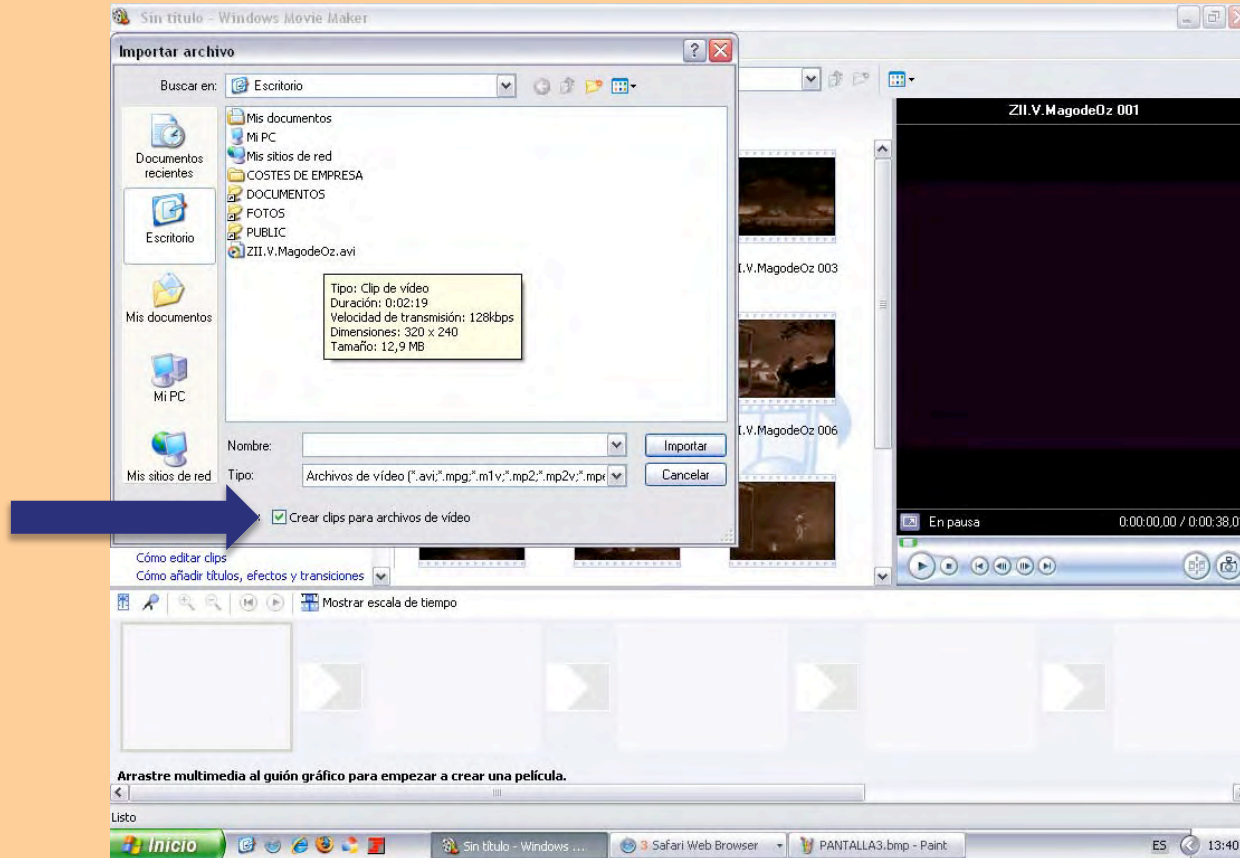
Sin título - Windows Movie Maker

Importar archivo

Buscar en: Escritorio

Documentos recientes
Escritorio
Mis documentos
Mi PC
Mis sitios de red

Mis documentos
Mi PC
Mis sitios de red
COSTES DE EMPRESA
DOCUMENTOS
FOTOS
PUBLIC
ZII.V.MagodeOz.avi

Tipo: Clip de vídeo
Duración: 0:02:19
Velocidad de transmisión: 128kbps
Dimensiones: 320 x 240
Tamaño: 12,9 MB

Nombre:
Importar
Tipo: Archivos de vídeo (*.avi;*.mpg;*.m1v;*.mp2;*.mp2v;*.mp
Cancelar

Crear clips para archivos de vídeo

I.V.MagodeOz 003
I.V.MagodeOz 006

ZII.V.MagodeOz 001

En pausa
0:00:00,00 / 0:00:38,0

Cómo editar clips
Cómo añadir títulos, efectos y transiciones

Mostrar escala de tiempo

Arrastre multimedia al guión gráfico para empezar a crear una película.

Listo

Inicio
Sin título - Windows ...
3 Safari Web Browser
PANTALLA3.bmp - Paint
ES 13:40